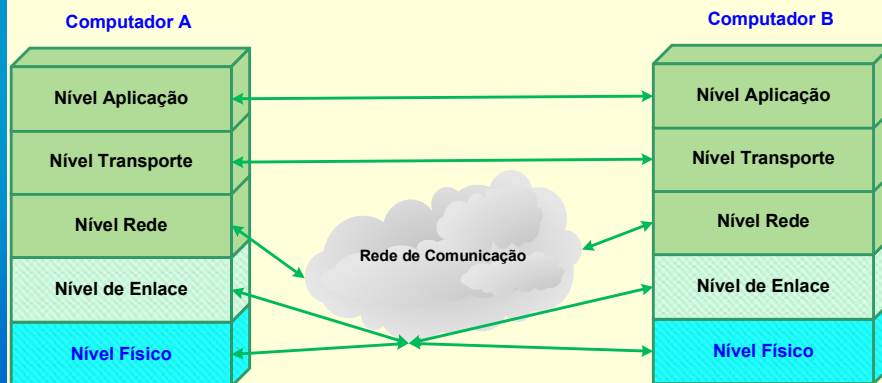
Computador A

Nível Aplicação

Nível Transporte

Nível Rede

Nível de Enlace

Nível Físico

Rede de Comunicação

Computador B

Nível Aplicação

Nível Transporte

Nível Rede

Nível de Enlace

Nível Físico